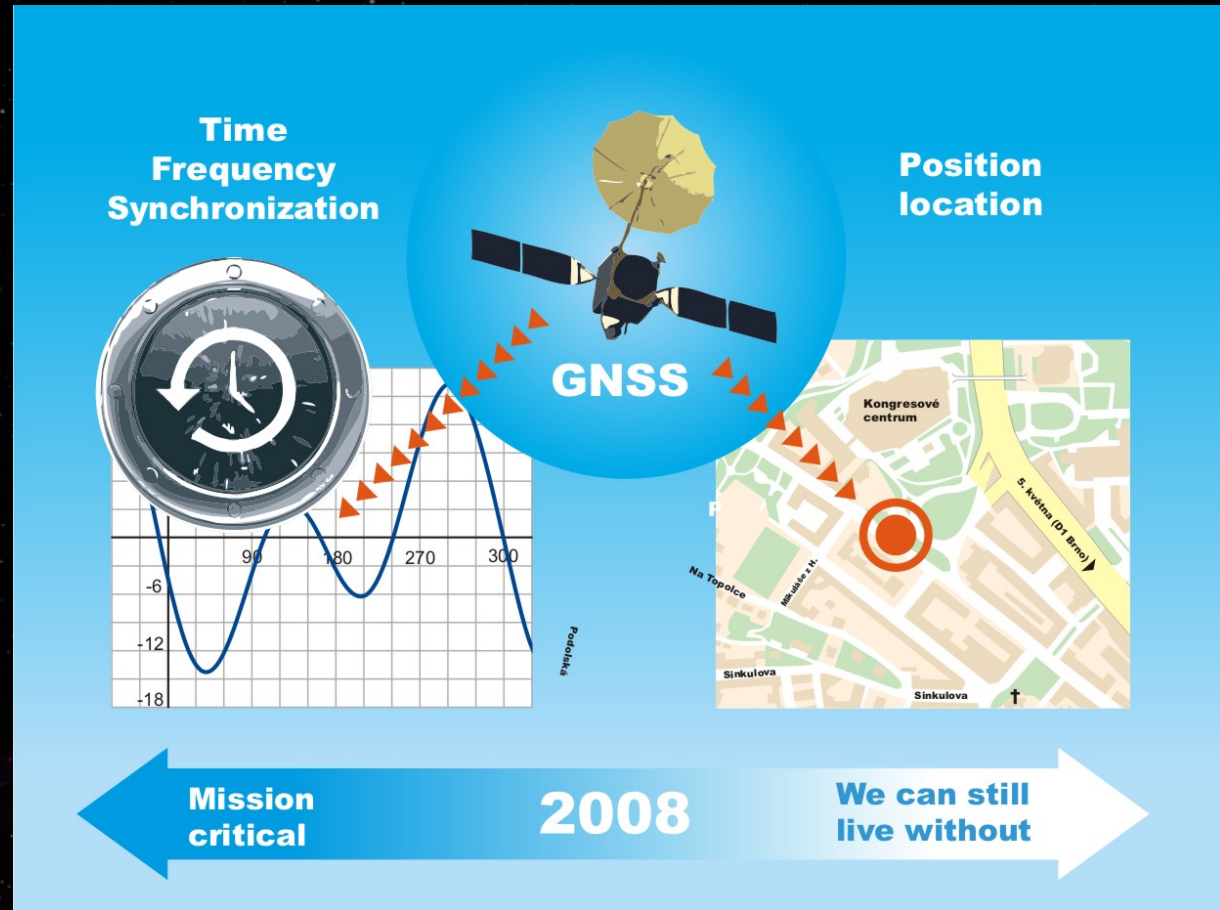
Time
Frequency
Synchronization

GNSS

Position
location

90
180
270
300
-6
-12
-18

Podolská

Kongresové
centrum

5. května (D1 Brno)

Na Topolce

Mikuláše z H.

Sinkulova

Sinkulova

P

Mission
critical

2008

We can still
live without